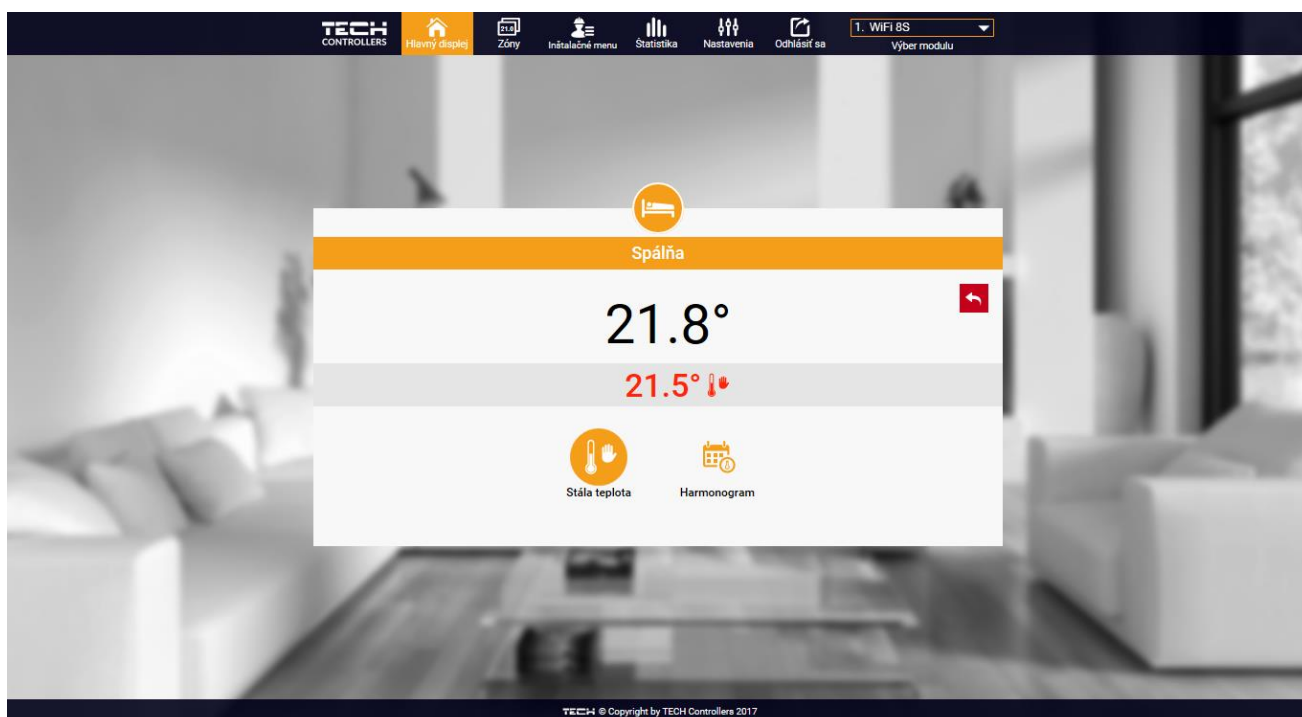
TECH CONTROLLERS

Hlavný displej

21.8
Zóny

Inštalačné menu

Štatistika

Nastavenia

Odhlásiť sa

1. WiFi 8S

Výber modulu

Spálňa

21.8°

21.5°

Stála teplota

Harmonogram

TECH © Copyright by TECH Controllers 2017